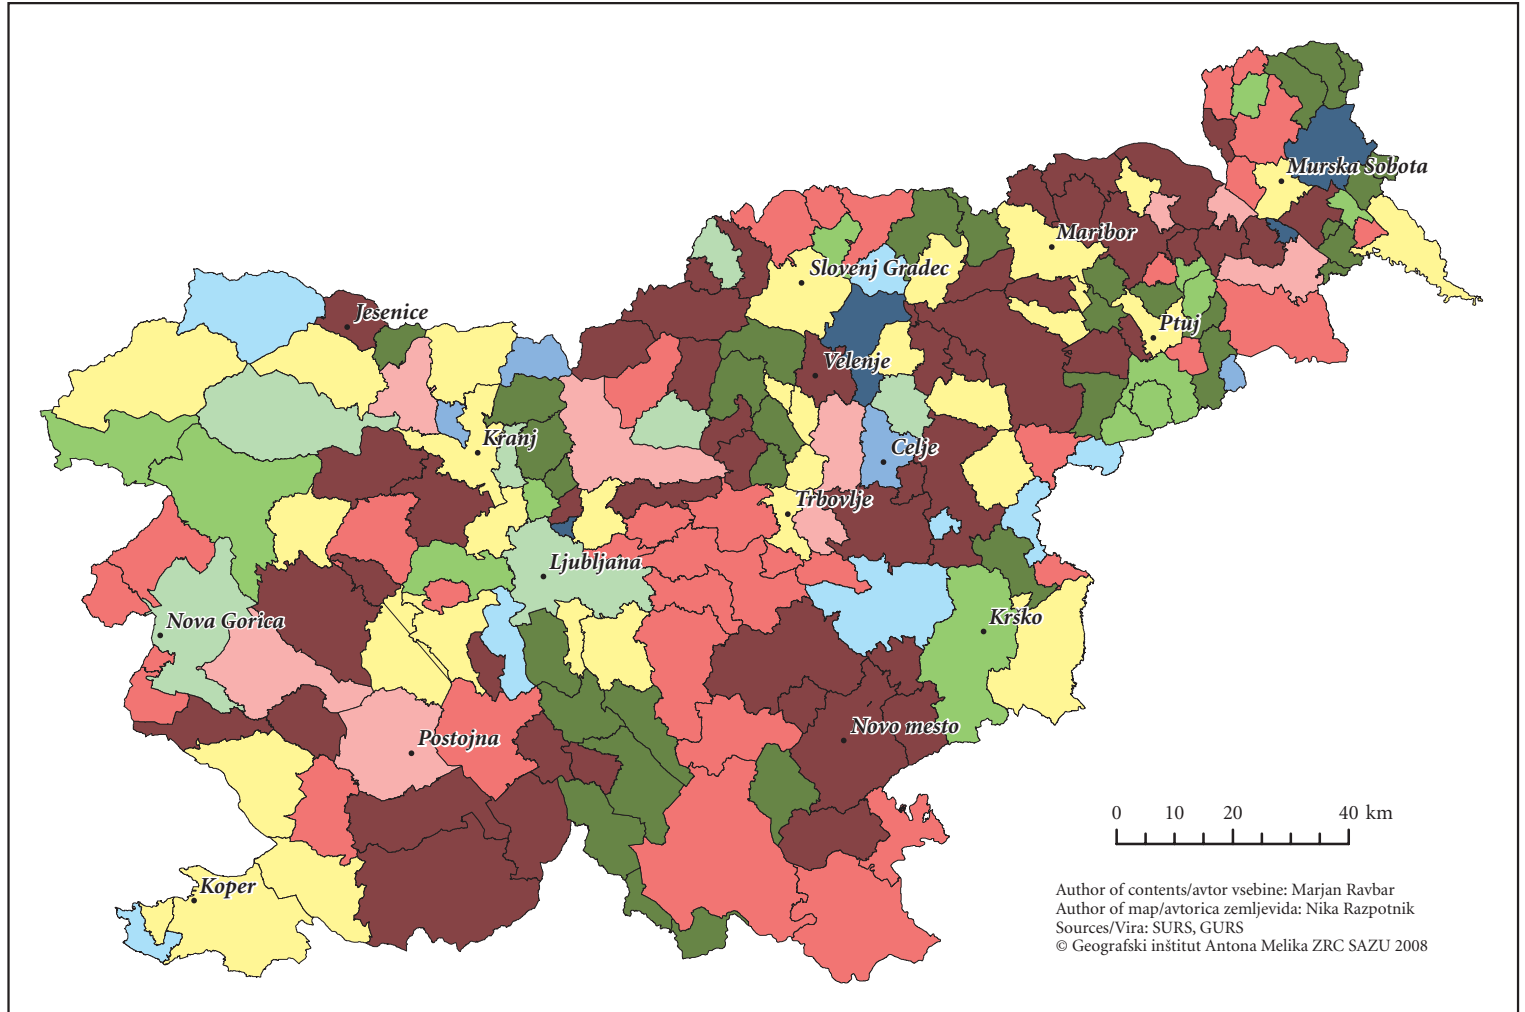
Murska Sobota
Maribor
Slovenj Gradec
Jesenice
Ptuj
Velenje
Kranj
Celje
Trbovlje
Ljubljana
Nova Gorica
Krško
Novo mesto
Postojna
Koper

0 10 20 40 km

Author of contents/avtor vsebine: Marjan Ravbar
Author of map/avtorica zemljevida: Nika Razpotnik
Sources/Vira: SURS, GURS
© Geografski inštitut Antona Melika ZRC SAZU 2008